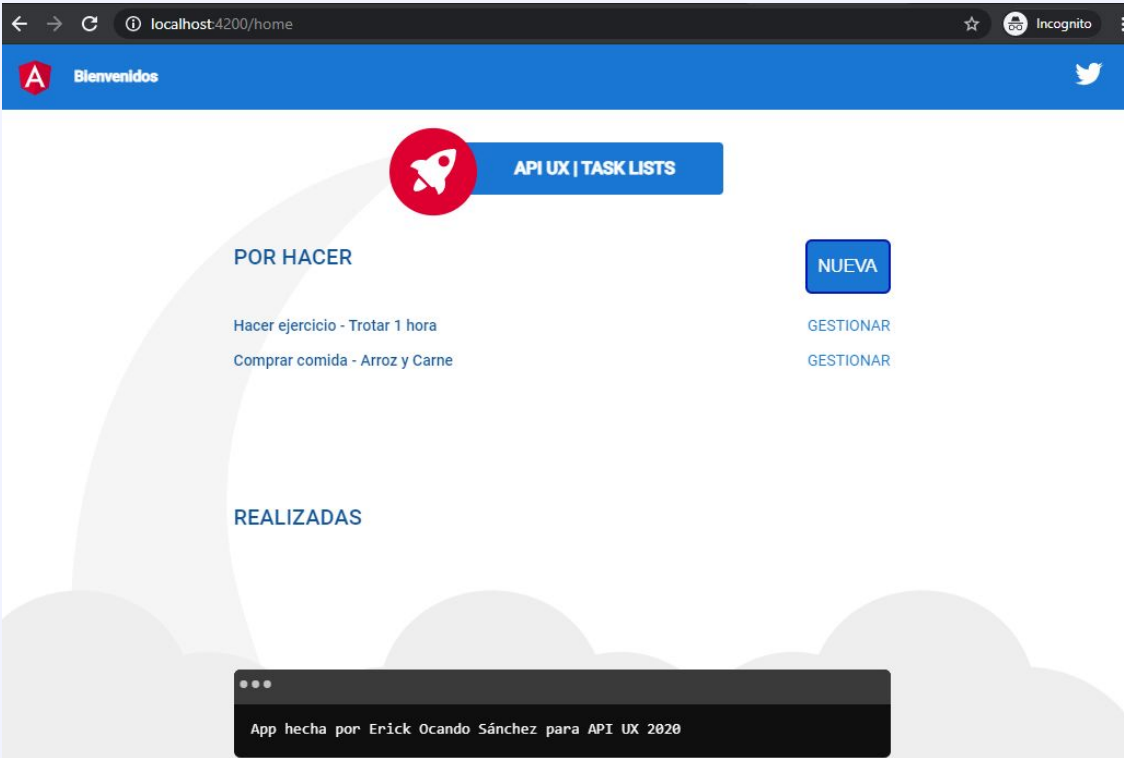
localhost:4200/home

Incognito

Bienvenidos

API UX | TASK LISTS

POR HACER

NUEVA

Hacer ejercicio - Trotar 1 hora

GESTIONAR

Comprar comida - Arroz y Carne

GESTIONAR

REALIZADAS

App hecha por Erick Ocando Sánchez para API UX 2020